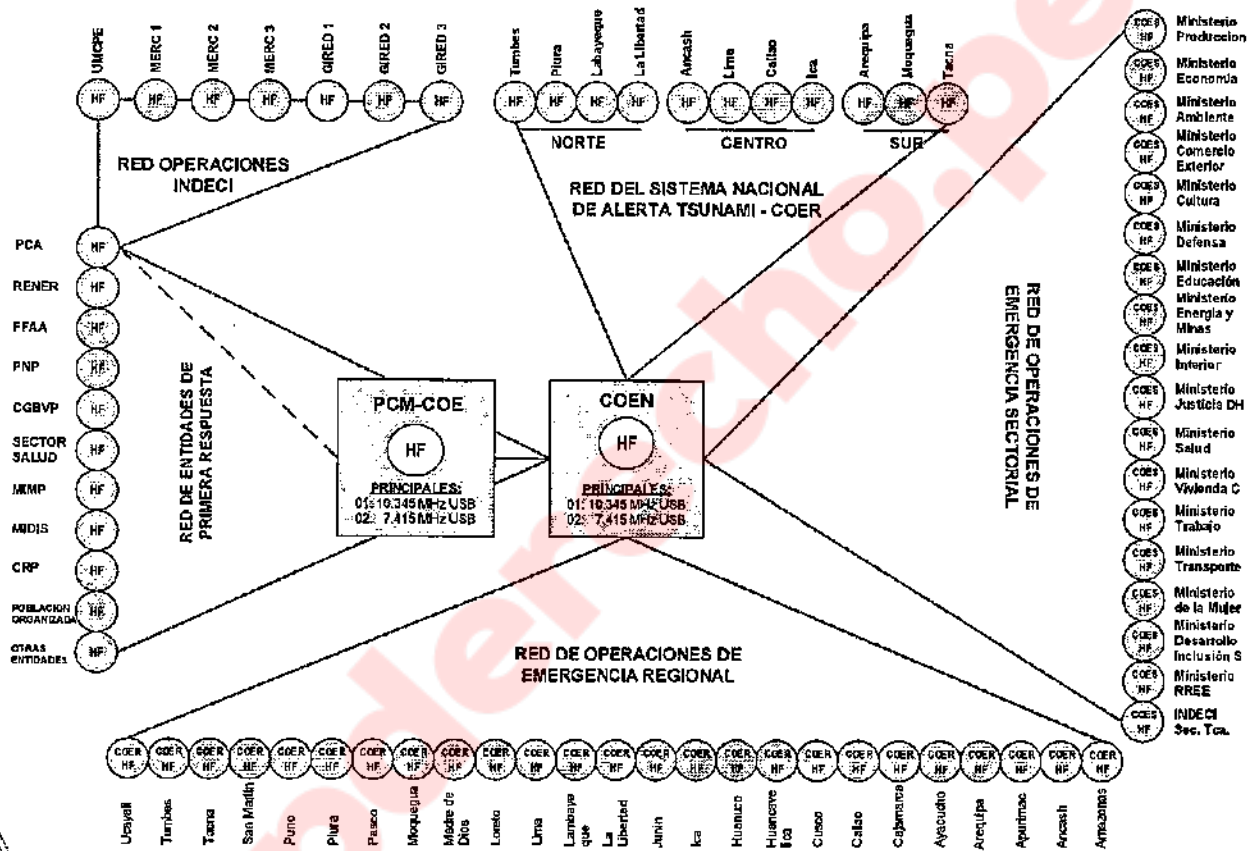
UMCPE MERC 1 MERC 2 MERC 3 GIRED 1 GIRED 2 GIRED 3
HF HF HF HF HF HF HF

Tumbes Piura Lambayeque La Libertad
HF HF HF HF
NORTE

Ancash Lima Callao Ica
HF HF HF HF
CENTRO

Arequipa Moquegua Tacna
HF HF HF
SUR

RED OPERACIONES INDECI

RED DEL SISTEMA NACIONAL DE ALERTA TSUNAMI - COER

PCA HF
RENER HF
FFAA HF
PNP HF
CGBVP HF
SECTOR SALUD HF
MIMP HF
MIDIS HF
CRP HF
POBLACION ORGANIZADA HF
OTRAS ENTIDADES HF

RED DE ENTIDADES DE PRIMERA RESPUESTA

PCM-COE
HF
PRINCIPALES:
01: 10.345 MHz USB
02: 7.415 MHz USB

COEN
HF
PRINCIPALES:
01: 10.345 MHz USB
02: 7.415 MHz USB

RED DE OPERACIONES DE EMERGENCIA SECTORIAL

COES HF Ministerio Produccion
COES HF Ministerio Economia
COES HF Ministerio Ambiente
COES HF Ministerio Comercio Exterior
COES HF Ministerio Cultura
COES HF Ministerio Defensa
COES HF Ministerio Educación
COES HF Ministerio Energia y Minas
COES HF Ministerio Interior
COES HF Ministerio Justicia DH
COES HF Ministerio Salud
COES HF Ministerio Vivienda C
COES HF Ministerio Trabajo
COES HF Ministerio Transporte
COES HF Ministerio de la Mujer
COES HF Ministerio Desarrollo Inclusión S
COES HF Ministerio RREE
COES HF INDECI Sec. Tca.

RED DE OPERACIONES DE EMERGENCIA REGIONAL

COER HF (×25)

Ucayali Tumbes Tacna San Martín Puno Piura Pasco Moquegua Madre de Dios Loreto Lima Lambayeque La Libertad Junín Ica Huanuco Huancavelica Cusco Callao Cajamarca Ayacucho Arequipa Apurimac Ancash Amazonas